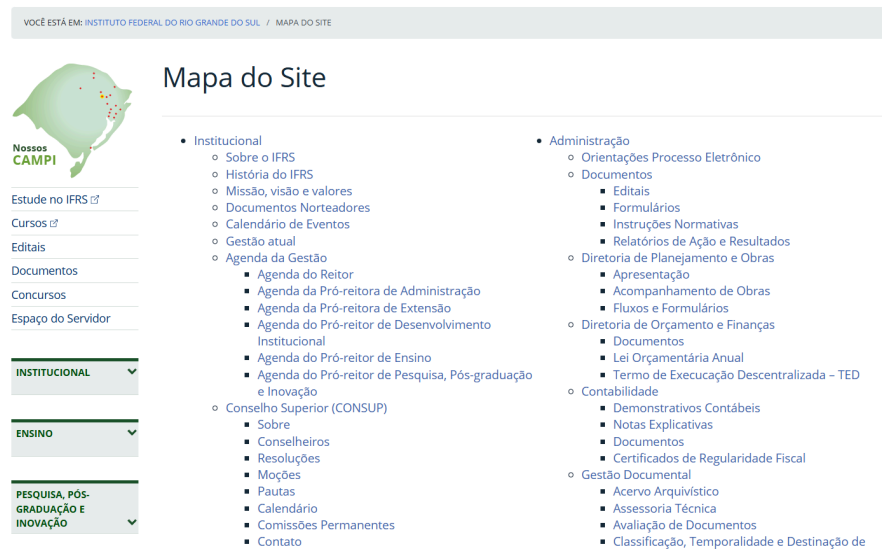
VOCÊ ESTÁ EM: INSTITUTO FEDERAL DO RIO GRANDE DO SUL / MAPA DO SITE

Nossos
CAMPI

Estude no IFRS
Cursos
Editais
Documentos
Concursos
Espaço do Servidor

INSTITUCIONAL

ENSINO

PESQUISA, PÓS-GRADUAÇÃO E INOVAÇÃO

Mapa do Site

- Institucional
  - Sobre o IFRS
  - História do IFRS
  - Missão, visão e valores
  - Documentos Norteadores
  - Calendário de Eventos
  - Gestão atual
  - Agenda da Gestão
    - Agenda do Reitor
    - Agenda da Pró-reitora de Administração
    - Agenda da Pró-reitora de Extensão
    - Agenda do Pró-reitor de Desenvolvimento Institucional
    - Agenda do Pró-reitor de Ensino
    - Agenda do Pró-reitor de Pesquisa, Pós-graduação e Inovação
  - Conselho Superior (CONSUP)
    - Sobre
    - Conselheiros
    - Resoluções
    - Moções
    - Pautas
    - Calendário
    - Comissões Permanentes
    - Contato

- Administração
  - Orientações Processo Eletrônico
  - Documentos
    - Editais
    - Formulários
    - Instruções Normativas
    - Relatórios de Ação e Resultados
  - Diretoria de Planejamento e Obras
    - Apresentação
    - Acompanhamento de Obras
    - Fluxos e Formulários
  - Diretoria de Orçamento e Finanças
    - Documentos
    - Lei Orçamentária Anual
    - Termo de Execucação Descentralizada – TED
  - Contabilidade
    - Demonstrativos Contábeis
    - Notas Explicativas
    - Documentos
    - Certificados de Regularidade Fiscal
  - Gestão Documental
    - Acervo Arquivístico
    - Assessoria Técnica
    - Avaliação de Documentos
    - Classificação, Temporalidade e Destinação de